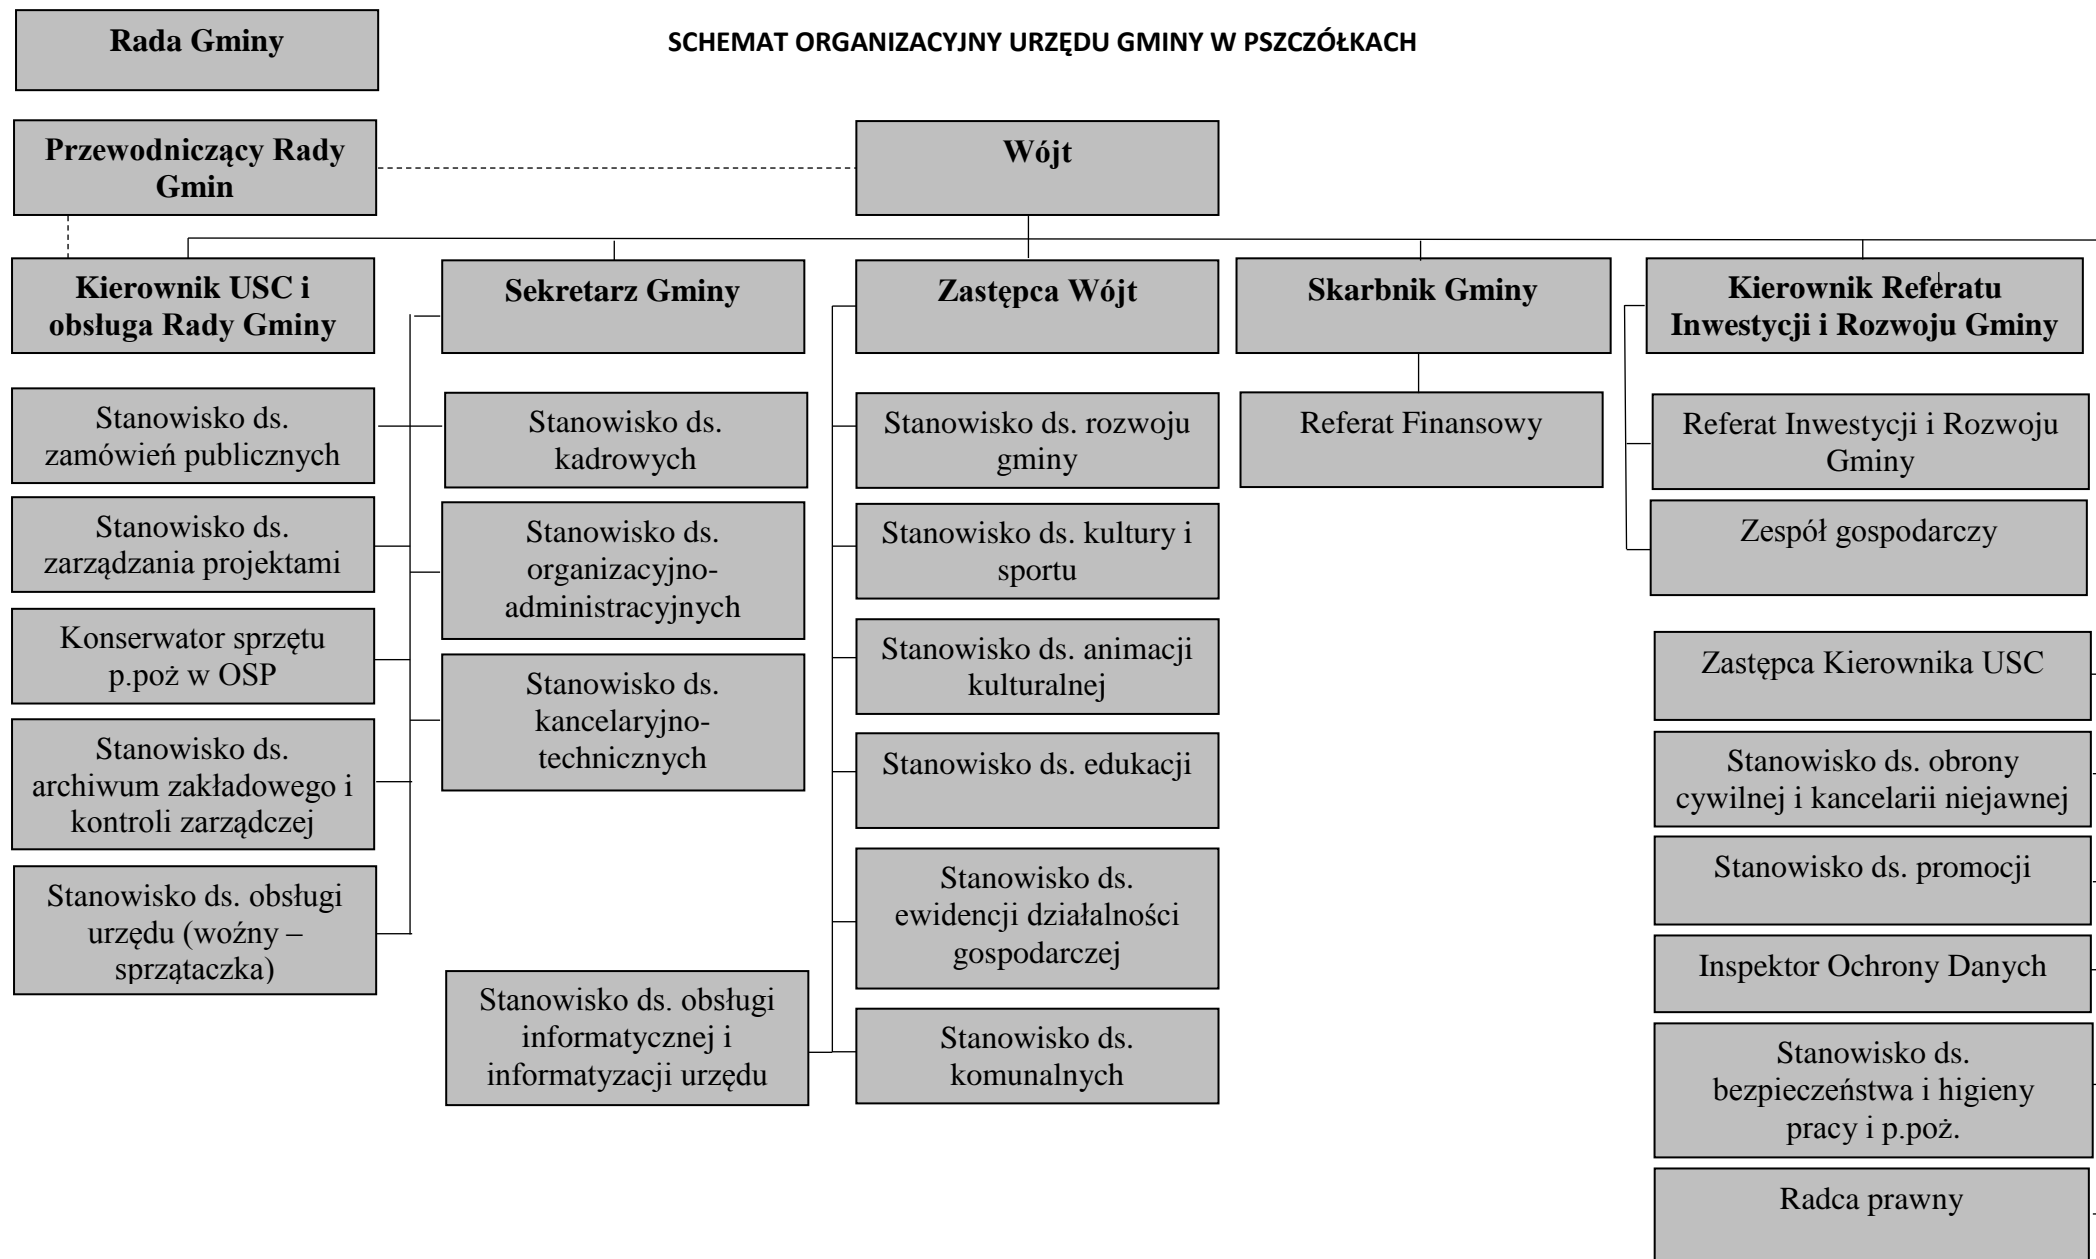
Rada Gminy

SCHEMAT ORGANIZACYJNY URZĘDU GMINY W PSZCZÓŁKACH

Przewodniczący Rady Gmin

Wójt

Kierownik USC i obsługa Rady Gminy

Sekretarz Gminy

Zastępca Wójt

Skarbnik Gminy

Kierownik Referatu Inwestycji i Rozwoju Gminy

Stanowisko ds. zamówień publicznych

Stanowisko ds. zarządzania projektami

Konserwator sprzętu p.poż w OSP

Stanowisko ds. archiwum zakładowego i kontroli zarządczej

Stanowisko ds. obsługi urzędu (woźny – sprzątaczka)

Stanowisko ds. kadrowych

Stanowisko ds. organizacyjno-administracyjnych

Stanowisko ds. kancelaryjno-technicznych

Stanowisko ds. obsługi informatycznej i informatyzacji urzędu

Stanowisko ds. rozwoju gminy

Stanowisko ds. kultury i sportu

Stanowisko ds. animacji kulturalnej

Stanowisko ds. edukacji

Stanowisko ds. ewidencji działalności gospodarczej

Stanowisko ds. komunalnych

Referat Finansowy

Referat Inwestycji i Rozwoju Gminy

Zespół gospodarczy

Zastępca Kierownika USC

Stanowisko ds. obrony cywilnej i kancelarii niejawnej

Stanowisko ds. promocji

Inspektor Ochrony Danych

Stanowisko ds. bezpieczeństwa i higieny pracy i p.poż.

Radca prawny